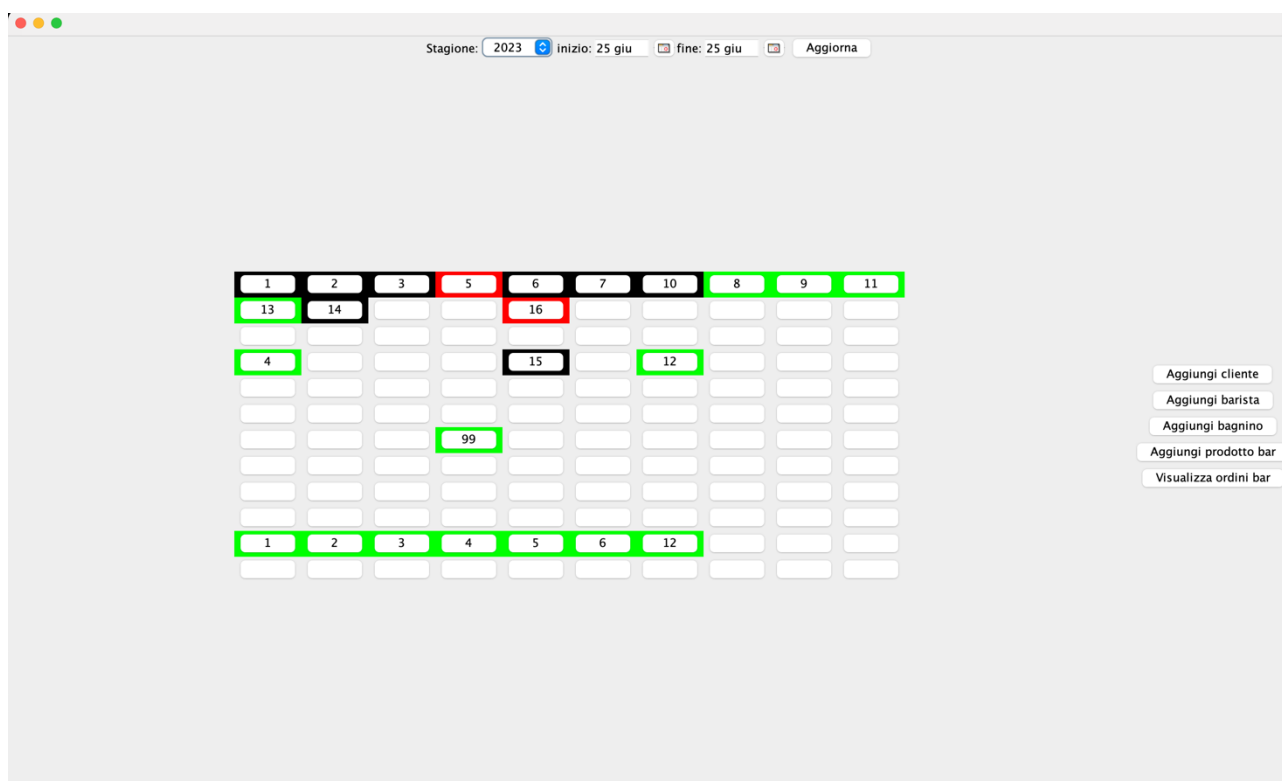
Stagione: 2023 inizio: 25 giu fine: 25 giu Aggiorna

1 2 3 5 6 7 10 8 9 11
13 14 16
4 15 12
99
1 2 3 4 5 6 12

Aggiungi cliente
Aggiungi barista
Aggiungi bagnino
Aggiungi prodotto bar
Visualizza ordini bar